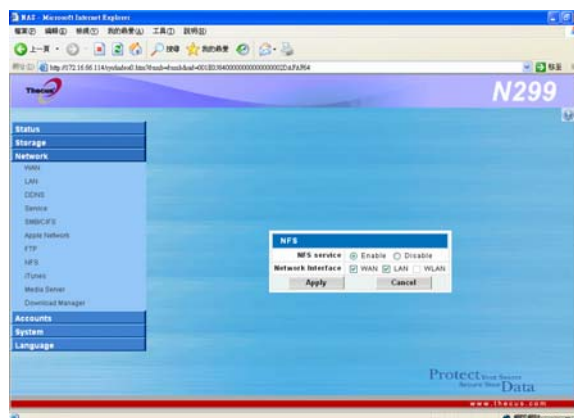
NAS - Microsoft Internet Explorer

檔案(F) 編輯(E) 檢視(V) 我的最愛(A) 工具(T) 說明(H)

上一頁 搜尋 我的最愛

網址(D) http://172.16.66.114/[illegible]

移至

Thecus

N299

Status
Storage
Network
WAN
LAN
DDNS
Service
SMB/CIFS
Apple Network
FTP
NFS
iTunes
Media Server
Download Manager
Accounts
System
Language

NFS
NFS service Enable Disable
Network Interface WAN LAN WLAN
Apply Cancel

Protect Your Secure Data

www.thecus.com